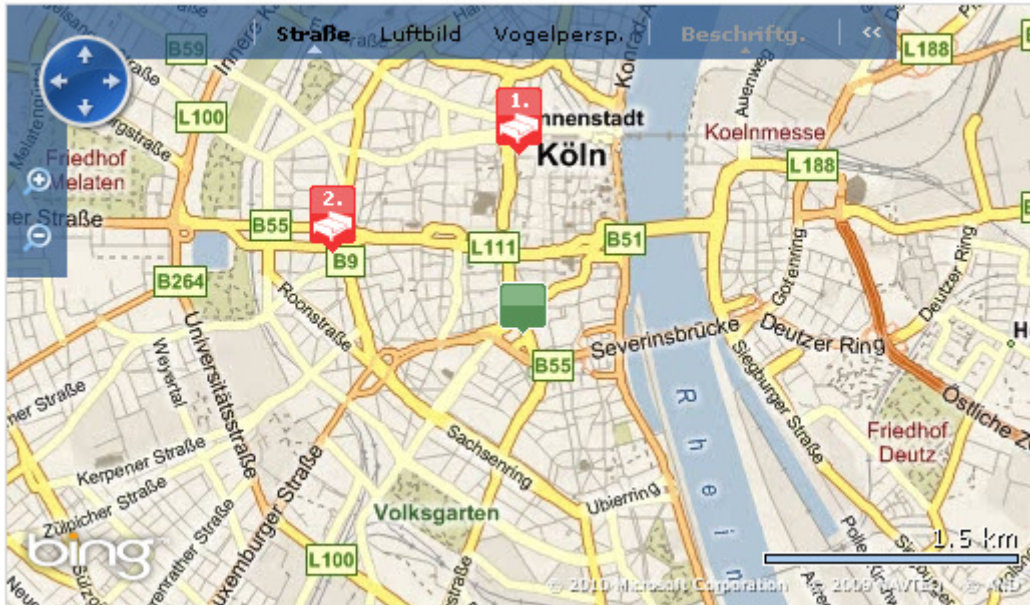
Straße Luftbild Vogelpersp. Beschriftg. <<

B59
L188
L100
1.
Innenstadt
Köln
Koelnmesse
Friedhof Melaten
L188
2.
B55
L111
B51
B9
B264
Roonstraße
Universitätsstraße
Weyertal
Gotenring
Deutzer Ring
Severinsbrücke
Deutzer Ring
B55
Siegburger Straße
Östliche Z
Rhein
Sachsenring
Kerpener Straße
Friedhof Deutz
Luxemburger Straße
Volksgarten
Ubierring
Zülpicher Straße
bing
L100
1.5 km
© 2010 Microsoft Corporation © 2009 NAVTEQ © AND